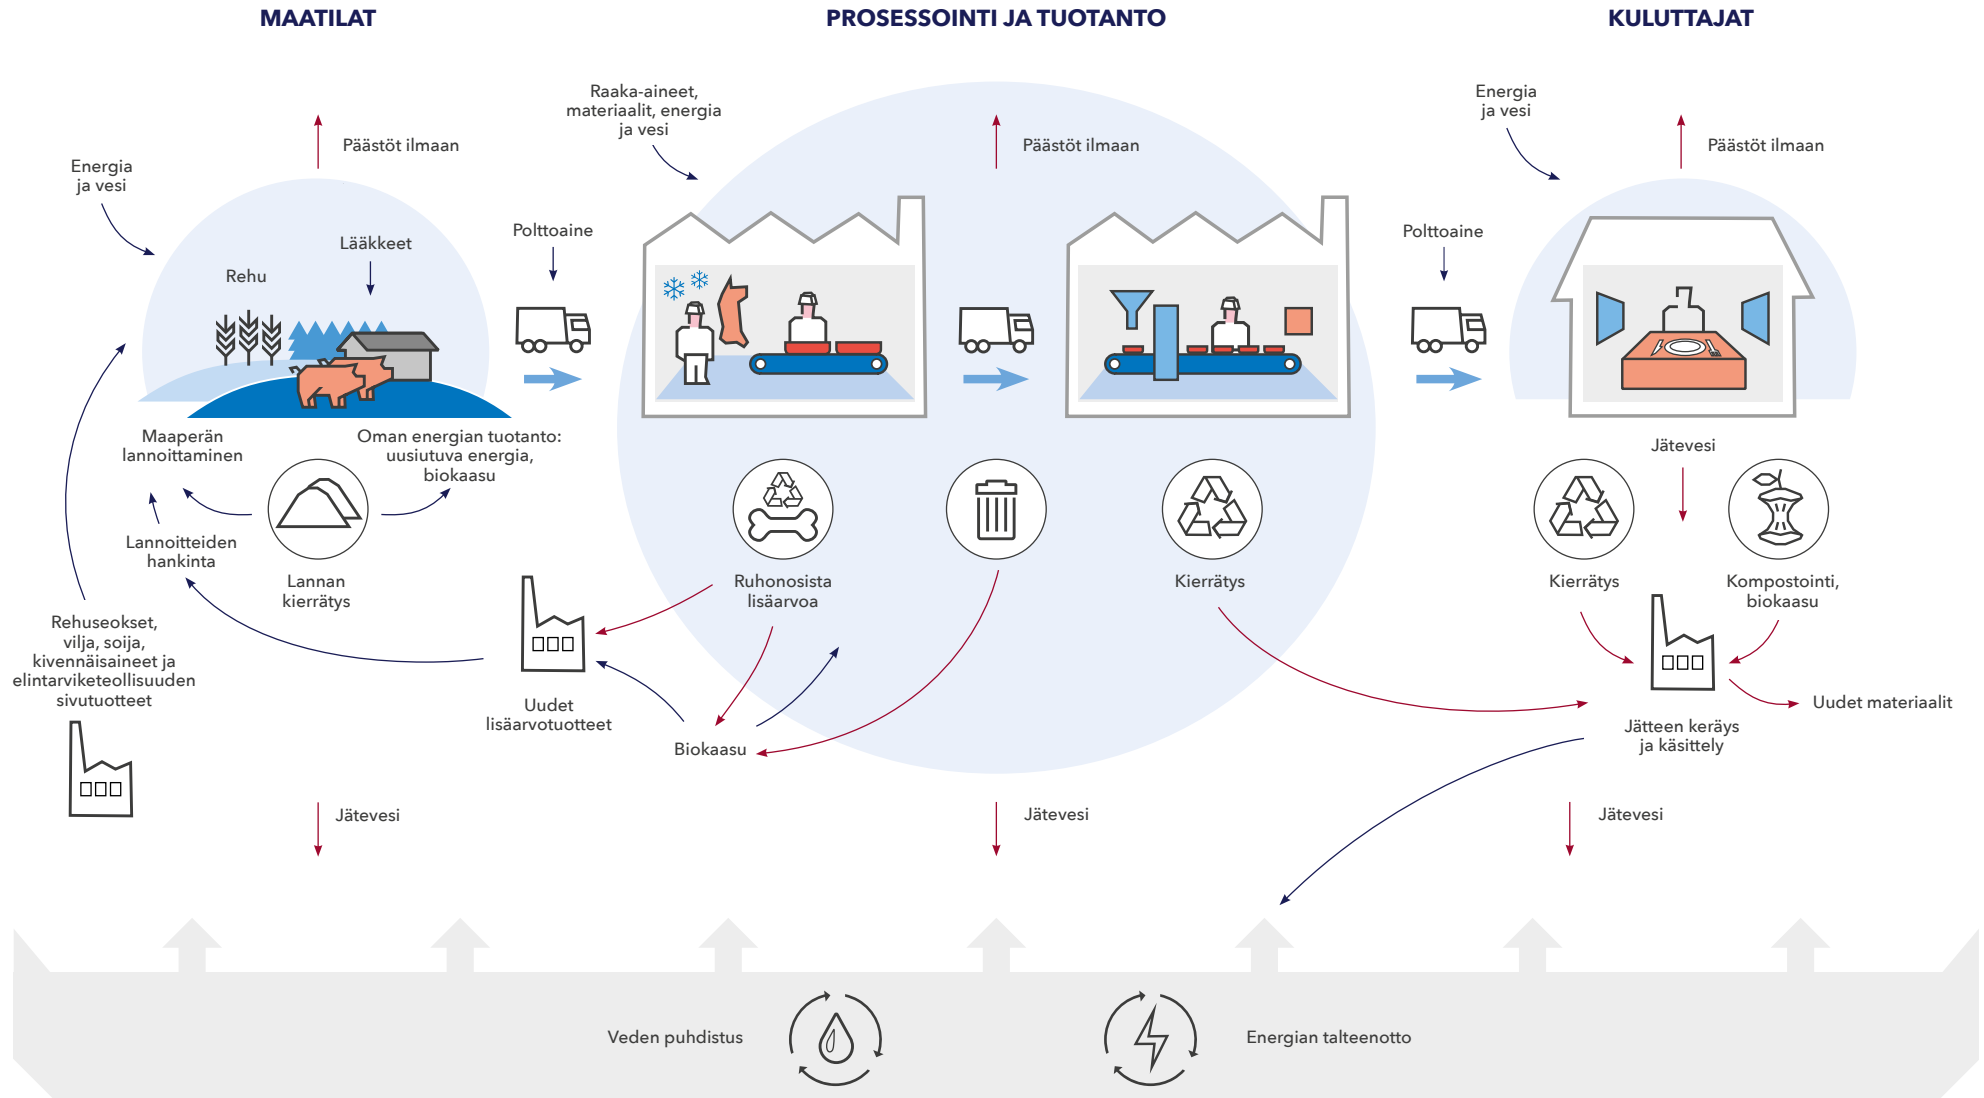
MAATILAT

PROSESSOINTI JA TUOTANTO

KULUTTAJAT

Energia ja vesi

Päästöt ilmaan

Rehu

Lääkkeet

Polttoaine

Raaka-aineet, materiaalit, energia ja vesi

Päästöt ilmaan

Polttoaine

Energia ja vesi

Päästöt ilmaan

Maaperän lannoittaminen

Oman energian tuotanto: uusiutuva energia, biokaasu

Lannoitteiden hankinta

Lannan kierrätys

Rehuseokset, vilja, soija, kivennäisaineet ja elintarviketeollisuuden sivutuotteet

Uudet lisäarvotuotteet

Ruhonosista lisäarvoa

Biokaasu

Kierrätys

Jätevesi

Kierrätys

Kompostointi, biokaasu

Uudet materiaalit

Jätteen keräys ja käsittely

Jätevesi

Jätevesi

Jätevesi

Veden puhdistus

Energian talteenotto